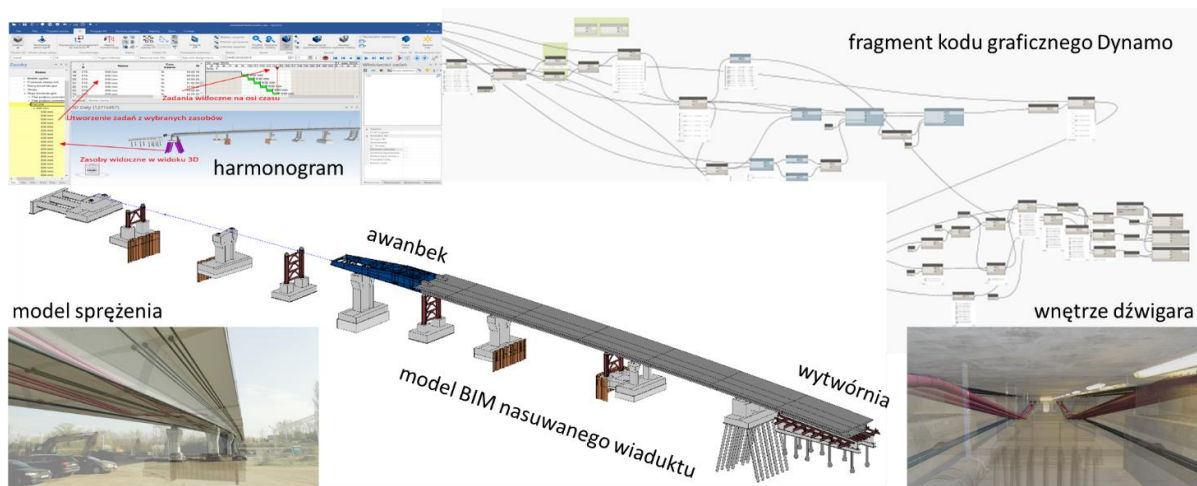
fragment kodu graficznego Dynamo

Zadania widoczne na osi czasu

Utworzenie zadań z wybranych zasobów

Zasoby widoczne w widoku 3D

harmonogram

awanbek

model sprężenia

wnętrze dźwigara

model BIM nasuwanego wiaduktu

wytwórnia